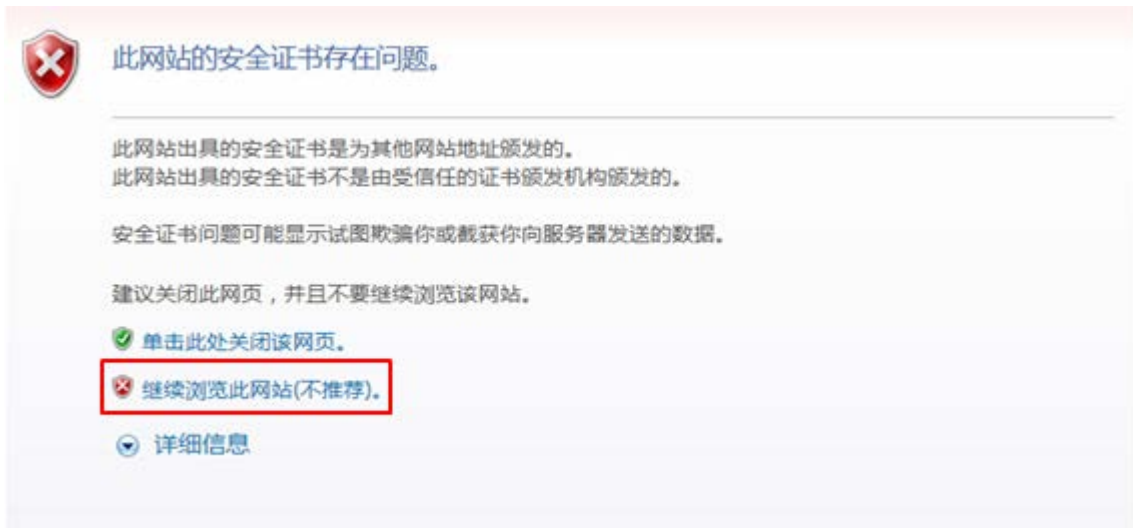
此网站的安全证书存在问题。

此网站出具的安全证书是为其他网站地址颁发的。
此网站出具的安全证书不是由受信任的证书颁发机构颁发的。

安全证书问题可能显示试图欺骗你或截获你向服务器发送的数据。

建议关闭此网页，并且不要继续浏览该网站。

单击此处关闭该网页。

继续浏览此网站(不推荐)。

详细信息